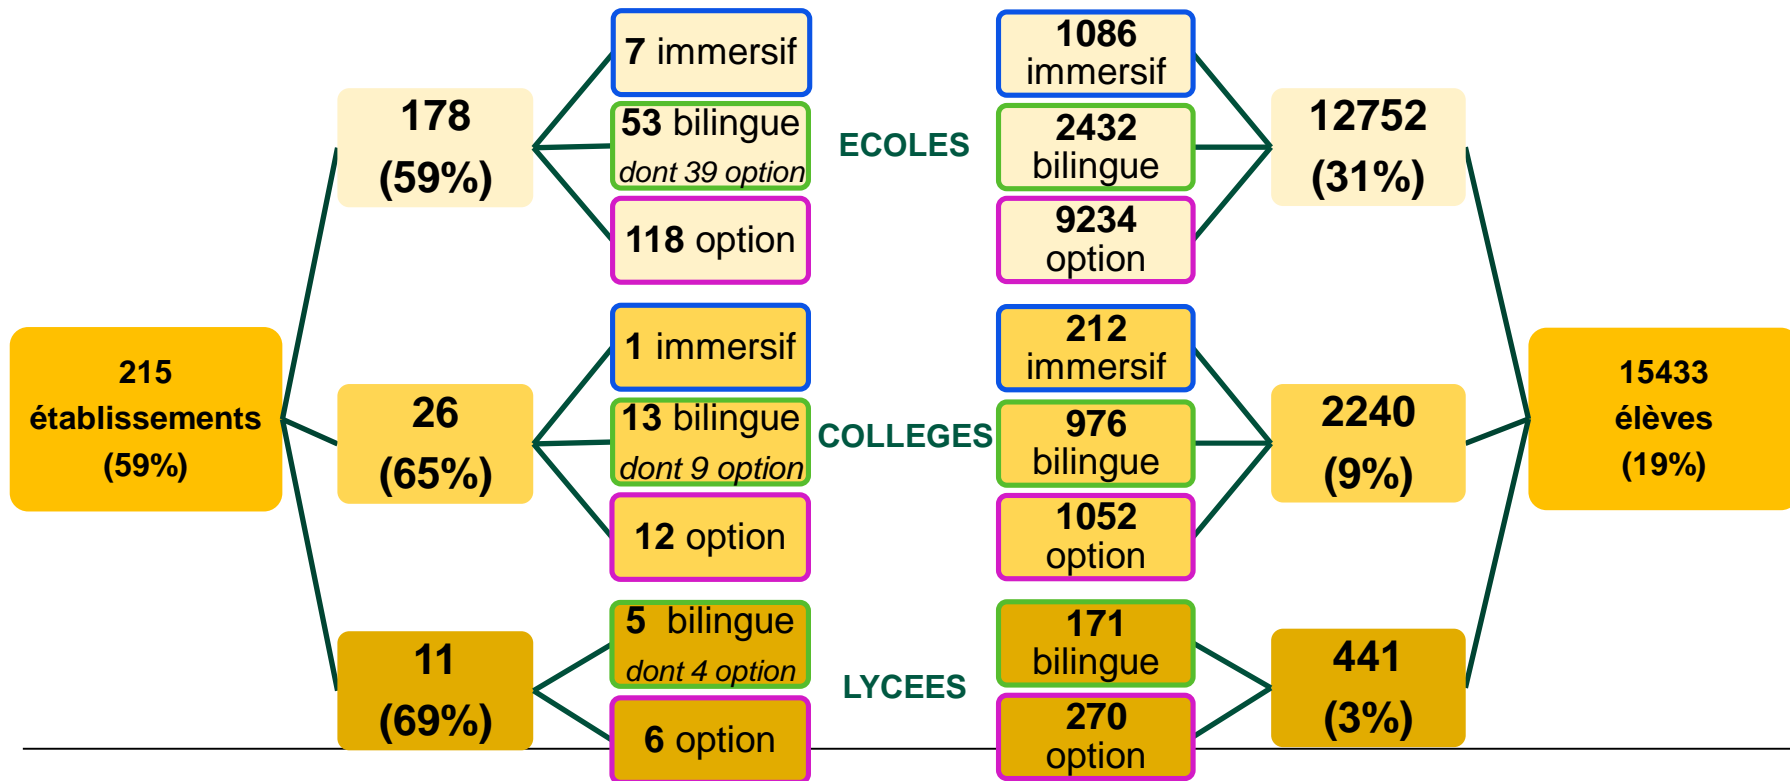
215 établissements (59%)

178 (59%)

7 immersif

53 bilingue dont 39 option

118 option

ECOLES

1086 immersif

2432 bilingue

9234 option

12752 (31%)

26 (65%)

1 immersif

13 bilingue dont 9 option

12 option

COLLEGES

212 immersif

976 bilingue

1052 option

2240 (9%)

11 (69%)

5 bilingue dont 4 option

6 option

LYCEES

171 bilingue

270 option

441 (3%)

15433 élèves (19%)